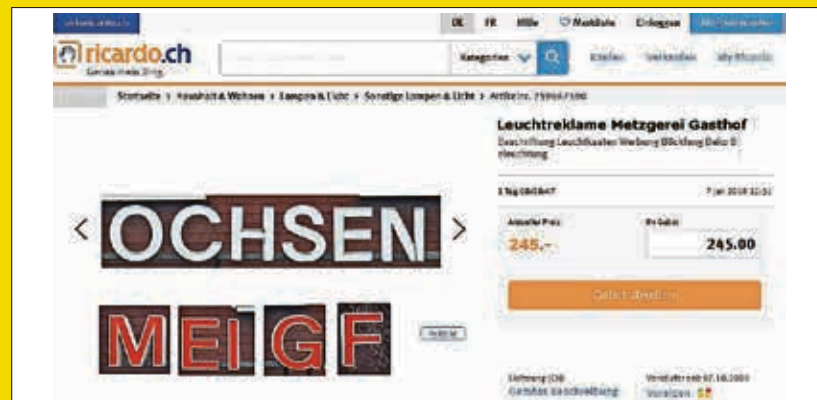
DE FR Hilfe Merkliste Einloggen

ricardo.ch

Kategorien

Startseite > Haushalt & Wohnen > Lampen & Licht > Sonstige Lampen & Licht > Artikelnr. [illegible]

Leuchtreklame Metzgerei Gasthof

Beschriftung Leuchtkasten Werbung Blickfang Deko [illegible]

OCHSEN

MEIGF

245.–

245.00

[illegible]